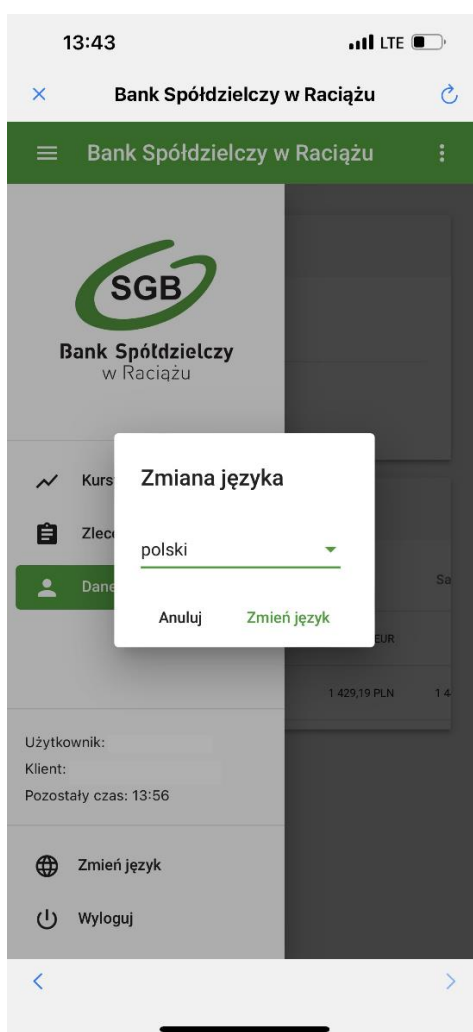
13:43
LTE

×
Bank Spółdzielczy w Raciążu

Bank Spółdzielczy w Raciążu

SGB
Bank Spółdzielczy
w Raciążu

Kurs
Zlece
Dane

Zmiana języka

polski

Anuluj
Zmień język

Sa
EUR
1 429,19 PLN
1 4

Użytkownik:
Klient:
Pozostały czas: 13:56

Zmień język

Wyloguj

<
>